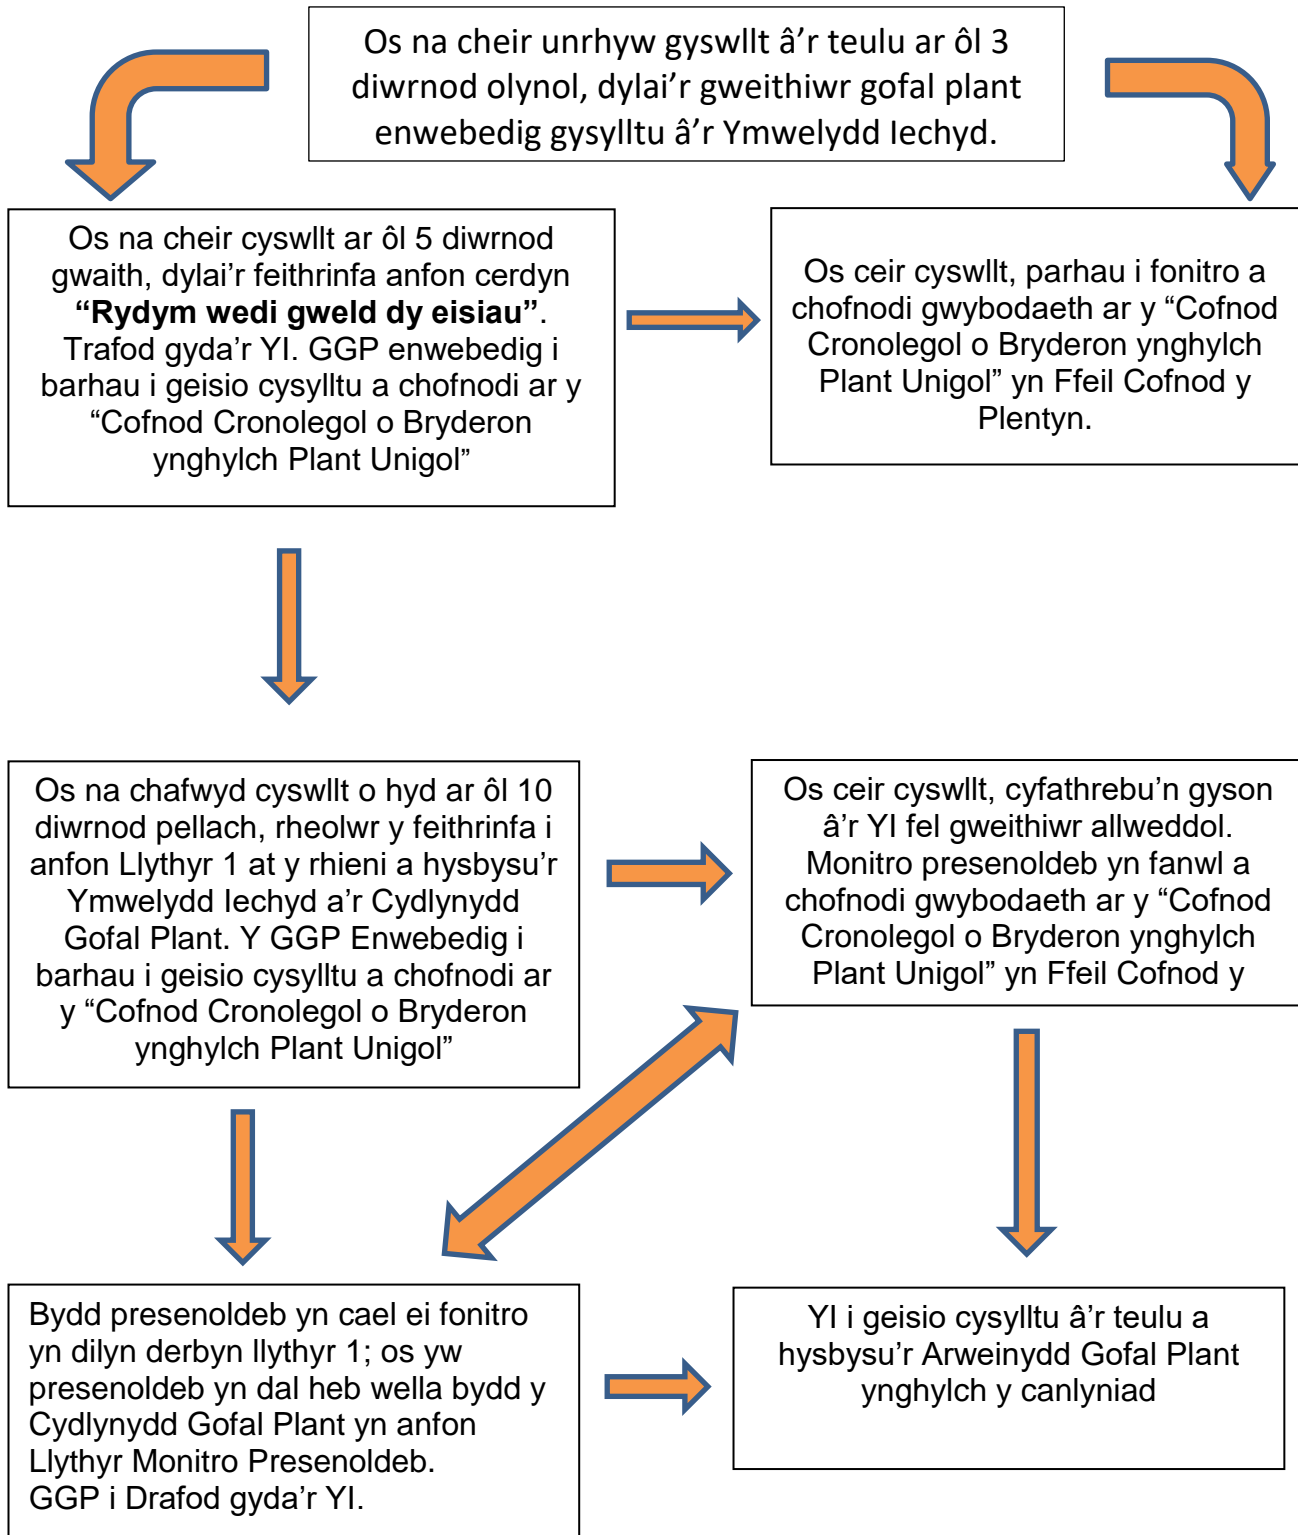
Os na cheir unrhyw gyswllt â'r teulu ar ôl 3 diwrnod olynol, dylai'r gweithiwr gofal plant enwebedig gysylltu â'r Ymwelydd Iechyd.

Os na cheir cyswllt ar ôl 5 diwrnod gwaith, dylai'r feithrinfa anfon cerdyn **"Rydym wedi gweld dy eisiau"**. Trafod gyda'r YI. GGP enwebedig i barhau i geisio cysylltu a chofnodi ar y "Cofnod Cronolegol o Bryderon ynghylch Plant Unigol"

Os ceir cyswllt, parhau i fonitro a chofnodi gwybodaeth ar y "Cofnod Cronolegol o Bryderon ynghylch Plant Unigol" yn Ffeil Cofnod y Plentyn.

Os na chafwyd cyswllt o hyd ar ôl 10 diwrnod pellach, rheolwr y feithrinfa i anfon Llythyr 1 at y rhieni a hysbysu'r Ymwelydd Iechyd a'r Cydlynydd Gofal Plant. Y GGP Enwebedig i barhau i geisio cysylltu a chofnodi ar y "Cofnod Cronolegol o Bryderon ynghylch Plant Unigol"

Os ceir cyswllt, cyfathrebu'n gyson â'r YI fel gweithiwr allweddol. Monitro presenoldeb yn fanwl a chofnodi gwybodaeth ar y "Cofnod Cronolegol o Bryderon ynghylch Plant Unigol" yn Ffeil Cofnod y

Bydd presenoldeb yn cael ei fonitro yn dilyn derbyn llythyr 1; os yw presenoldeb yn dal heb wella bydd y Cydlynydd Gofal Plant yn anfon Llythyr Monitro Presenoldeb.
GGP i Drafod gyda'r YI.

YI i geisio cysylltu â'r teulu a hysbysu'r Arweinydd Gofal Plant ynghylch y canlyniad